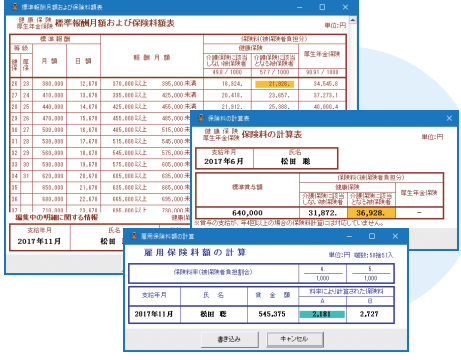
標準報酬月額および保険料額表

健康保険
厚生年金保険 標準報酬月額および保険料額表

単位:円

| 等級 | | 標準報酬 | | 報酬月額 | 保険料額(被保険者負担分) | | |
|---|---|---|---|---|---|---|---|
| 健保 | 厚年 | 月額 | 日額 | | 健康保険 | | 厚生年金保険 |
| | | | | | 介護保険第2号被保険者に該当しない被保険者 | 介護保険第2号被保険者に該当する被保険者 | |
| | | | | | 49.6 / 1000 | 57.7 / 1000 | 90.91 / 1000 |
| 20 | 23 | 380,000 | 12,670 | 370,000以上 395,000未満 | 18,824. | 21,926. | 34,545.8 |
| 21 | 24 | 410,000 | 13,670 | 395,000以上 425,000未満 | 20,418. | 23,657. | 37,273.1 |
| 22 | 25 | 440,000 | 14,670 | 425,000以上 455,000未満 | 21,912. | 25,388. | 40,000.4 |
| 23 | 26 | 470,000 | 15,670 | 455,000以上 485,000未満 | | | |
| 24 | 27 | 500,000 | 16,670 | 485,000以上 515,000未満 | | | |
| 25 | 28 | 530,000 | 17,670 | 515,000以上 545,000未満 | | | |
| 26 | 29 | 560,000 | 18,670 | 545,000以上 575,000未満 | | | |
| 27 | 30 | 590,000 | 19,670 | 575,000以上 605,000未満 | | | |
| 28 | 31 | 620,000 | 20,670 | 605,000以上 635,000未満 | | | |
| 29 | | 650,000 | 21,670 | 635,000以上 665,000未満 | | | |
| 30 | | 680,000 | 22,670 | 665,000以上 695,000未満 | | | |

編集中の明細に関する情報

| 支給年月 | 氏名 |
|---|---|
| 2017年11月 | 松田 |

保険料の計算表

健康保険
厚生年金保険 保険料の計算表

単位:円

| 支給年月 | 氏名 |
|---|---|
| 2017年6月 | 松田 聡 |

| 標準賞与額 | 保険料(被保険者負担分) | | |
|---|---|---|---|
| | 健康保険 | | 厚生年金保険 |
| | 介護保険第2号被保険者に該当しない被保険者 | 介護保険第2号被保険者に該当する被保険者 | |
| 640,000 | 31,872. | 36,928. | - |

※賞与の支給月、年度以上の場合の保険料計算は行われていません。

雇用保険料額の計算

雇用保険料額の計算

単位:円 端数:50銭以下

| 保険料率(被保険者負担分) | 4 / 1000 | 5 / 1000 |
|---|---|---|

| 支給年月 | 氏名 | 賃金額 | 料率により計算された保険料 A | B |
|---|---|---|---|---|
| 2017年11月 | 松田 聡 | 545,375 | 2,181 | 2,727 |

書き込み　キャンセル